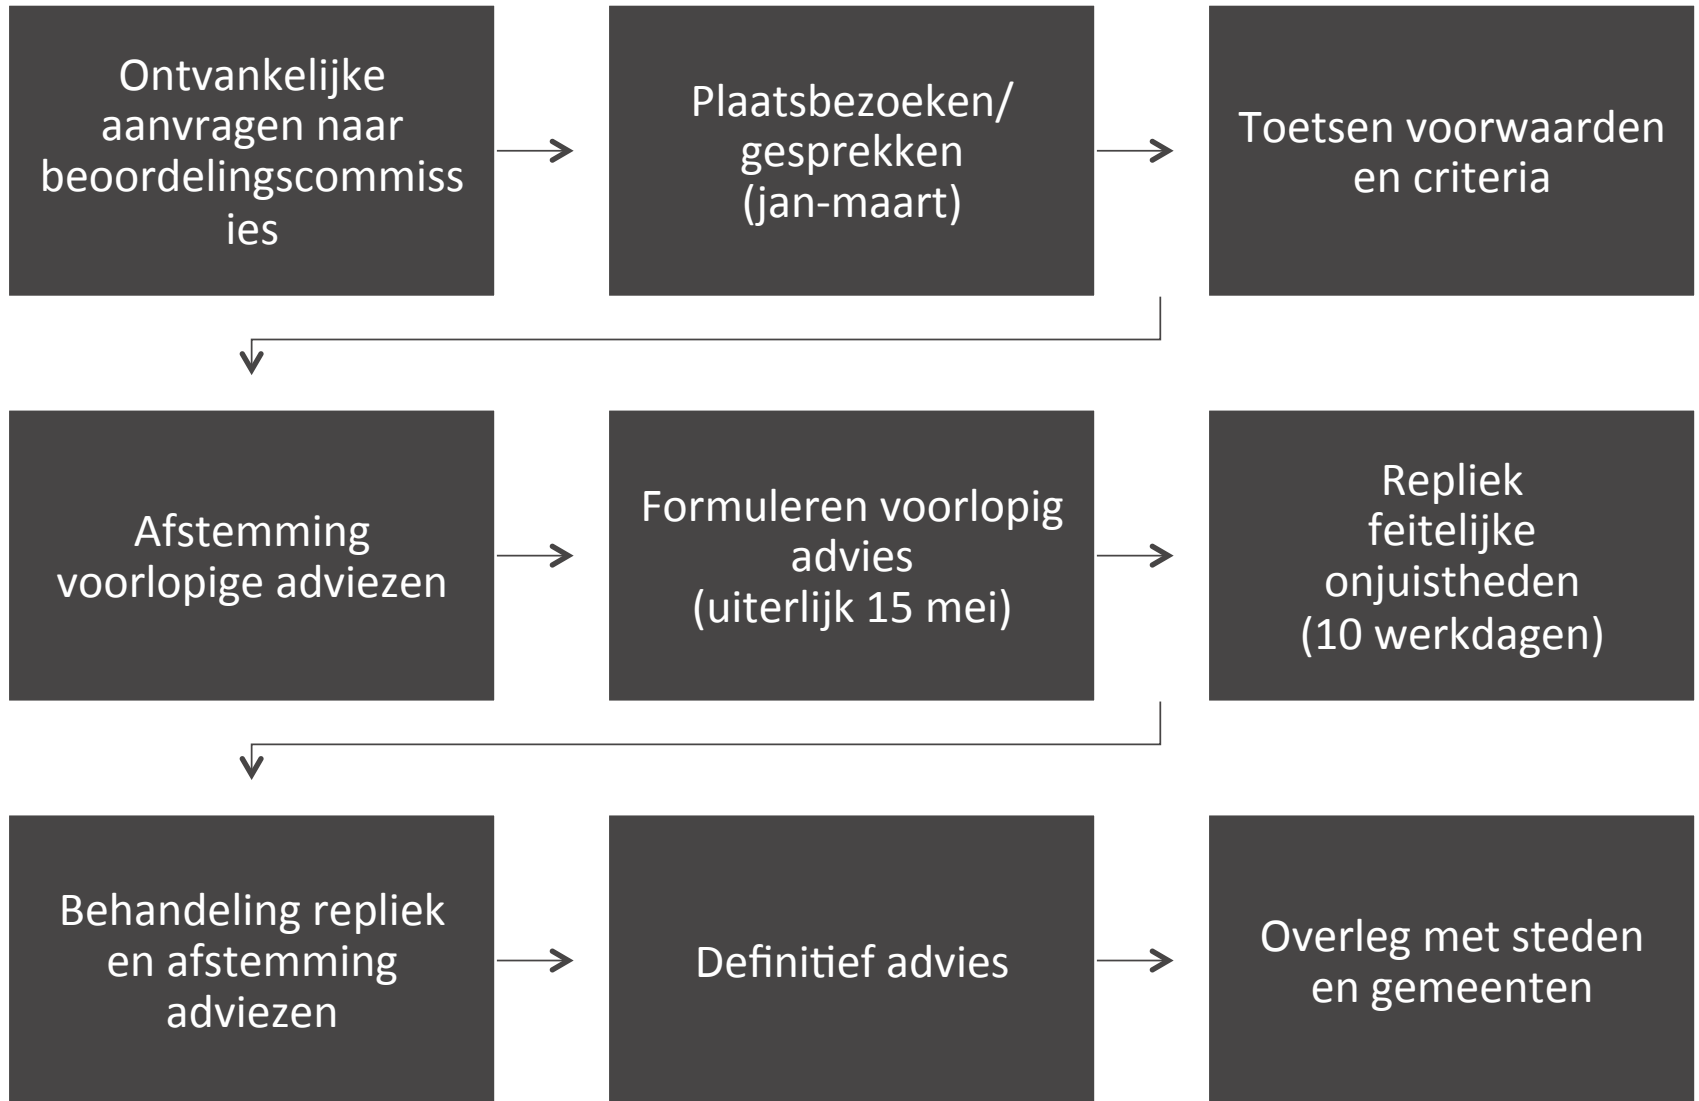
Ontvankelijke aanvragen naar beoordelingscommiss ies

Plaatsbezoeken/ gesprekken (jan-maart)

Toetsen voorwaarden en criteria

Afstemming voorlopige adviezen

Formuleren voorlopig advies (uiterlijk 15 mei)

Repliek feitelijke onjuistheden (10 werkdagen)

Behandeling repliek en afstemming adviezen

Definitief advies

Overleg met steden en gemeenten